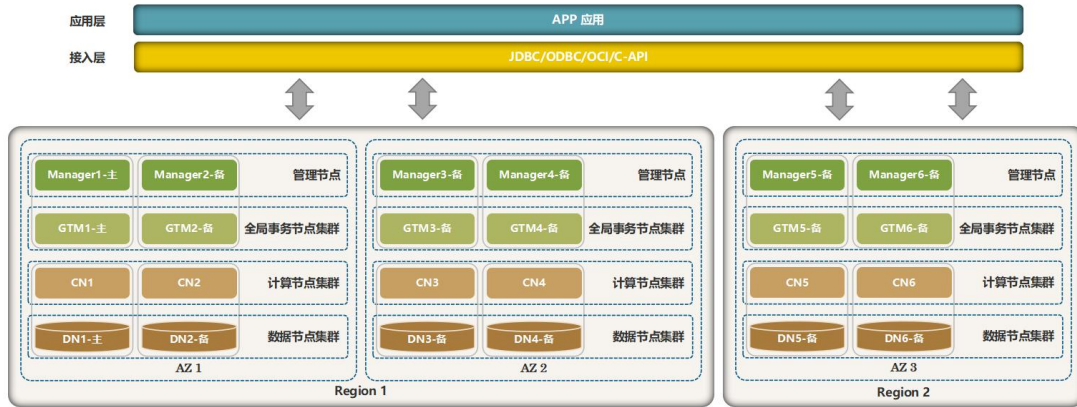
应用层

APP 应用

接入层

JDBC/ODBC/OCI/C-API

Manager1-主

Manager2-备

管理节点

GTM1-主

GTM2-备

全局事务节点集群

CN1

CN2

计算节点集群

DN1-主

DN2-备

数据节点集群

AZ 1

Manager3-备

Manager4-备

管理节点

GTM3-备

GTM4-备

全局事务节点集群

CN3

CN4

计算节点集群

DN3-备

DN4-备

数据节点集群

AZ 2

Region 1

Manager5-备

Manager6-备

管理节点

GTM5-备

GTM6-备

全局事务节点集群

CN5

CN6

计算节点集群

DN5-备

DN6-备

数据节点集群

AZ 3

Region 2